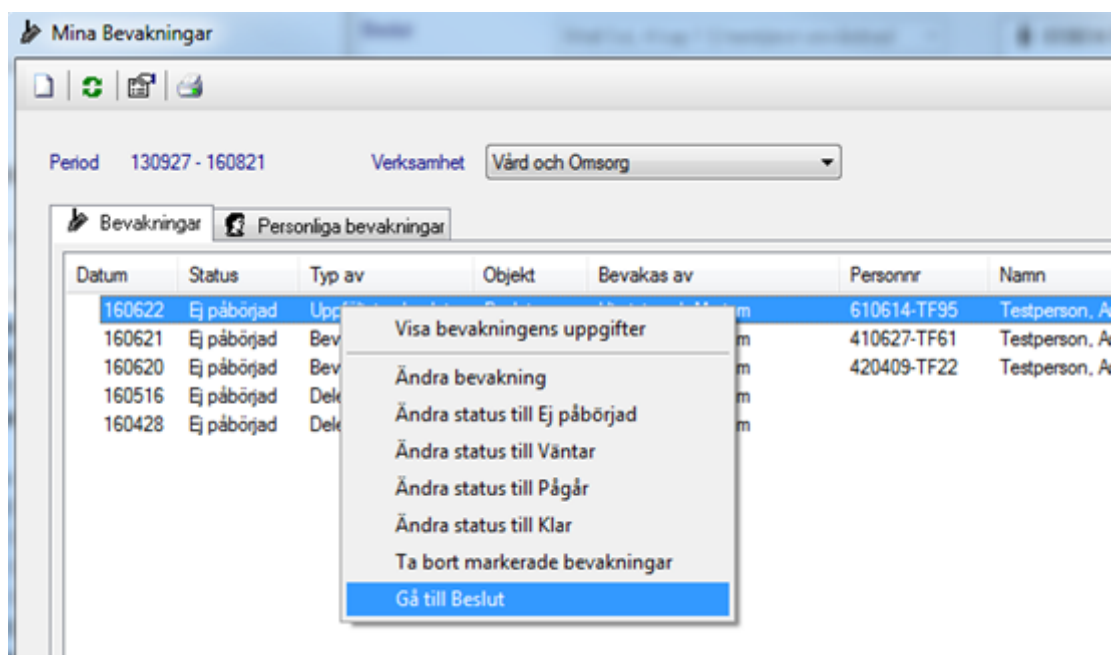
Mina Bevakningar

Period 130927 - 160821

Verksamhet Vård och Omsorg

Bevakningar | Personliga bevakningar

| Datum | Status | Typ av | Objekt | Bevakas av | Personnr | Namn |
|---|---|---|---|---|---|---|
| 160622 | Ej påbörjad | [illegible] | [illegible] | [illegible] | 610614-TF95 | Testperson, A |
| 160621 | Ej påbörjad | Bev | | m | 410627-TF61 | Testperson, A |
| 160620 | Ej påbörjad | Bev | | m | 420409-TF22 | Testperson, A |
| 160516 | Ej påbörjad | Dele | | m | | |
| 160428 | Ej påbörjad | Dele | | m | | |

Visa bevakningens uppgifter
Ändra bevakning
Ändra status till Ej påbörjad
Ändra status till Väntar
Ändra status till Pågår
Ändra status till Klar
Ta bort markerade bevakningar
Gå till Beslut